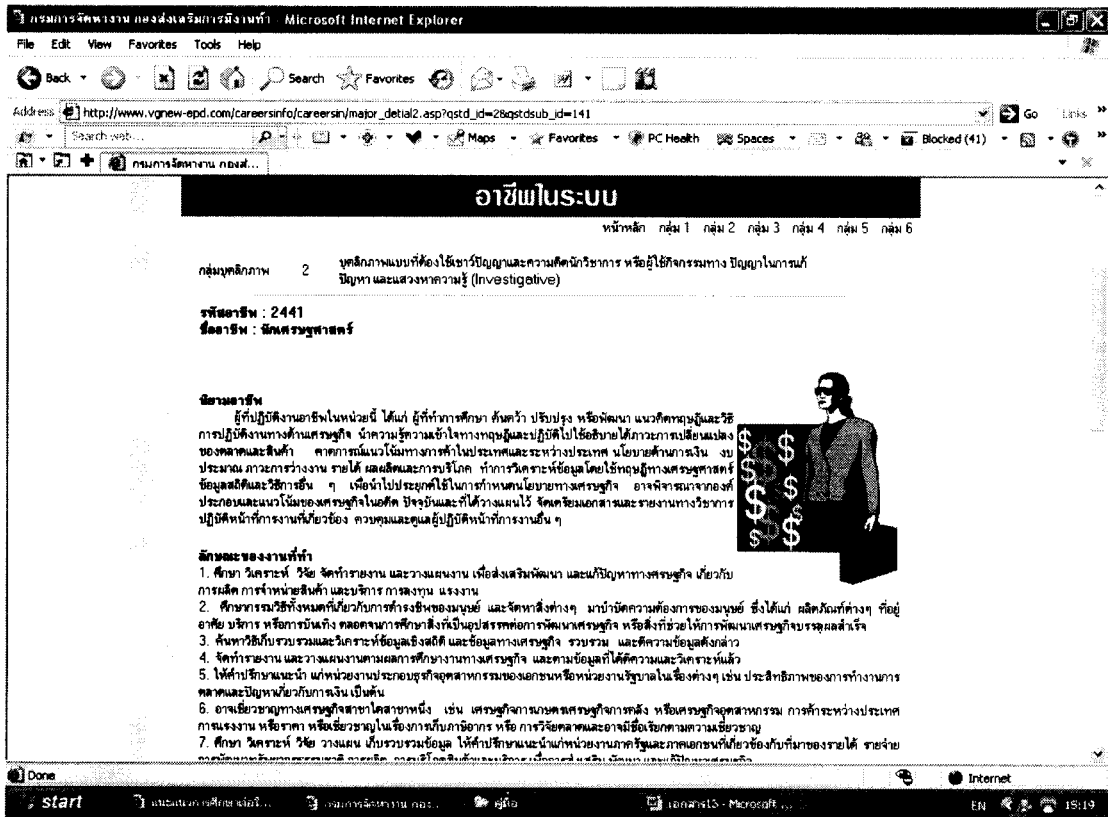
กรมการจัดหางาน กองส่งเสริมการมีงานทำ - Microsoft Internet Explorer

File Edit View Favorites Tools Help

Back Search Favorites

Address http://www.vgnew-epd.com/careersinfo/careersin/major_detial2.asp?qstd_id=2&qstdsub_id=141 Go Links

Search web Maps Favorites PC Health Spaces Blocked (41)

กรมการจัดหางาน กองส่...

อาชีพในระบบ

หน้าหลัก กลุ่ม 1 กลุ่ม 2 กลุ่ม 3 กลุ่ม 4 กลุ่ม 5 กลุ่ม 6

กลุ่มบุคลิกภาพ 2 บุคลิกภาพแบบที่ต้องใช้เชาว์ปัญญาและความคิดนักวิชาการ หรือผู้ใช้กิจกรรมทาง ปัญญาในการแก้ปัญหา และแสวงหาความรู้ (Investigative)

รหัสอาชีพ : 2441
ชื่ออาชีพ : นักเศรษฐศาสตร์

นิยามอาชีพ
ผู้ที่ปฏิบัติงานอาชีพในหน่วยนี้ ได้แก่ ผู้ที่ทำการศึกษา ค้นคว้า ปรับปรุง หรือพัฒนา แนวคิดทฤษฎีและวิธีการปฏิบัติงานทางด้านเศรษฐกิจ นำความรู้ความเข้าใจทางทฤษฎีและปฏิบัติไปใช้อธิบายได้ภาวะการเปลี่ยนแปลงของตลาดและสินค้า คาดการณ์แนวโน้มทางการค้าในประเทศและระหว่างประเทศ นโยบายด้านการเงิน งบประมาณ ภาวะการว่างงาน รายได้ ผลผลิตและการบริโภค ทำการวิเคราะห์ข้อมูลโดยใช้ทฤษฎีทางเศรษฐศาสตร์ ข้อมูลสถิติและวิธีการอื่น ๆ เพื่อนำไปประยุกต์ใช้ในการกำหนดนโยบายทางเศรษฐกิจ อาจพิจารณาจากองค์ประกอบและแนวโน้มของเศรษฐกิจในอดีต ปัจจุบันและที่ได้วางแผนไว้ จัดเตรียมเอกสารและรายงานทางวิชาการ ปฏิบัติหน้าที่การงานที่เกี่ยวข้อง ควบคุมและดูแลผู้ปฏิบัติหน้าที่การงานอื่น ๆ

ลักษณะของงานที่ทำ
1. ศึกษา วิเคราะห์ วิจัย จัดทำรายงาน และวางแผนงาน เพื่อส่งเสริมพัฒนา และแก้ปัญหาทางเศรษฐกิจ เกี่ยวกับการผลิต การจำหน่ายสินค้า และบริการ การลงทุน แรงงาน
2. ศึกษากรรมวิธีทั้งหมดที่เกี่ยวกับการดำรงชีพของมนุษย์ และจัดหาสิ่งต่างๆ มาบำบัดความต้องการของมนุษย์ ซึ่งได้แก่ ผลิตภัณฑ์ต่างๆ ที่อยู่อาศัย บริการ หรือการบันเทิง ตลอดจนการศึกษาสิ่งที่เป็นอุปสรรคต่อการพัฒนาเศรษฐกิจ หรือสิ่งที่ช่วยให้การพัฒนาเศรษฐกิจบรรลุผลสำเร็จ
3. ค้นหาวิธีเก็บรวบรวมและวิเคราะห์ข้อมูลเชิงสถิติ และข้อมูลทางเศรษฐกิจ รวบรวม และตีความข้อมูลดังกล่าว
4. จัดทำรายงาน และวางแผนงานตามผลการศึกษางานทางเศรษฐกิจ และตามข้อมูลที่ได้ตีความและวิเคราะห์แล้ว
5. ให้คำปรึกษาแนะนำ แก่หน่วยงานประกอบธุรกิจอุตสาหกรรมของเอกชนหรือหน่วยงานรัฐบาลในเรื่องต่างๆ เช่น ประสิทธิภาพของการทำงานการตลาดและปัญหาเกี่ยวกับการเงิน เป็นต้น
6. อาจเชี่ยวชาญทางเศรษฐกิจสาขาใดสาขาหนึ่ง เช่น เศรษฐกิจการเกษตรเศรษฐกิจการคลัง หรือเศรษฐกิจอุตสาหกรรม การค้าระหว่างประเทศ การแรงงาน หรือราคา หรือเชี่ยวชาญในเรื่องการเก็บภาษีอากร หรือ การวิจัยตลาดและอาจมีชื่อเรียกตามความเชี่ยวชาญ
7. ศึกษา วิเคราะห์ วิจัย วางแผน เก็บรวบรวมข้อมูล ให้คำปรึกษาแนะนำแก่หน่วยงานภาครัฐและภาคเอกชนที่เกี่ยวข้องกับที่มาของรายได้ รายจ่าย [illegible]

Done Internet

start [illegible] กรมการจัดหางาน กอง... คู่มือ เอกสาร15 - Microsoft ... EN 15:19